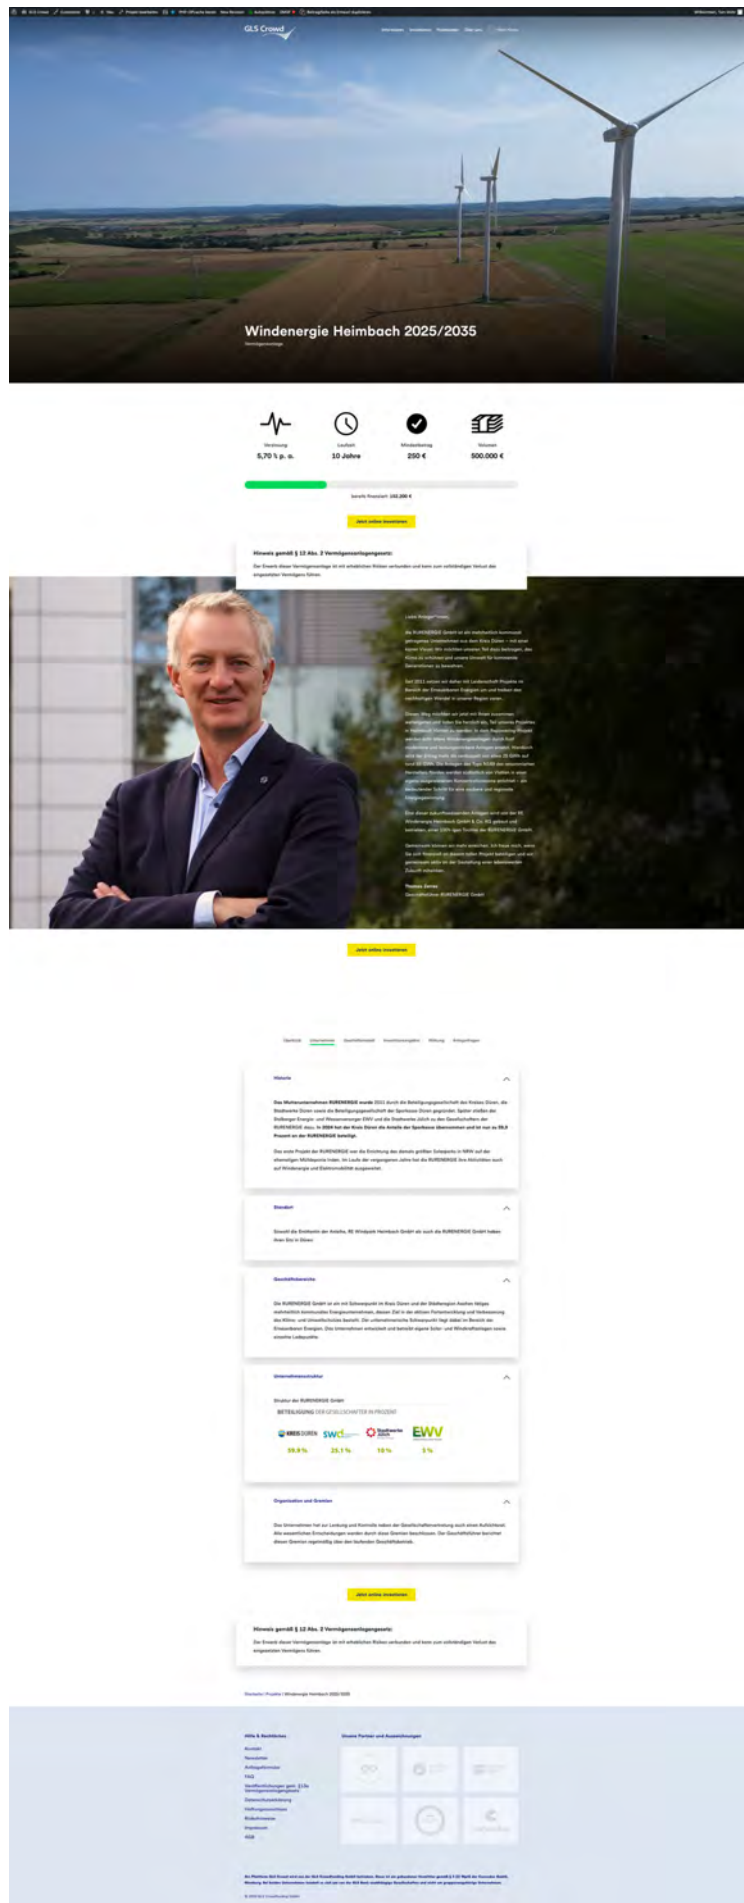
GLS Crowd

Windenergie Heimbach 2025/2035

Vermögensanlage

Verzinsung
5,70 % p. a.

Laufzeit
10 Jahre

Mindestbetrag
250 €

Volumen
500.000 €

bereits finanziert: 150.000 €

Jetzt online investieren

Hinweis gemäß § 12 Abs. 2 Vermögensanlagengesetz:

Der Erwerb dieser Vermögensanlage ist mit erheblichen Risiken verbunden und kann zum vollständigen Verlust des eingesetzten Vermögens führen.

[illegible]

Jetzt online investieren

Überblick Unternehmen Geschäftsmodell Investitionsvorhaben Wirkung Anlegerfragen

Historie

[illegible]

Standort

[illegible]

Geschäftsbereiche

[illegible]

Unternehmensstruktur

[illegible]

BETEILIGUNG DER GESELLSCHAFTER IN PROZENT

KREIS DÜREN swd Stadtwerke Jülich EWV

Organisation und Gremien

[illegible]

Jetzt online investieren

Hinweis gemäß § 12 Abs. 2 Vermögensanlagengesetz:

Der Erwerb dieser Vermögensanlage ist mit erheblichen Risiken verbunden und kann zum vollständigen Verlust des eingesetzten Vermögens führen.

Startseite / Projekte / Windenergie Heimbach 2025/2035

Hilfe & Rechtliches

Unsere Partner und Auszeichnungen

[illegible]